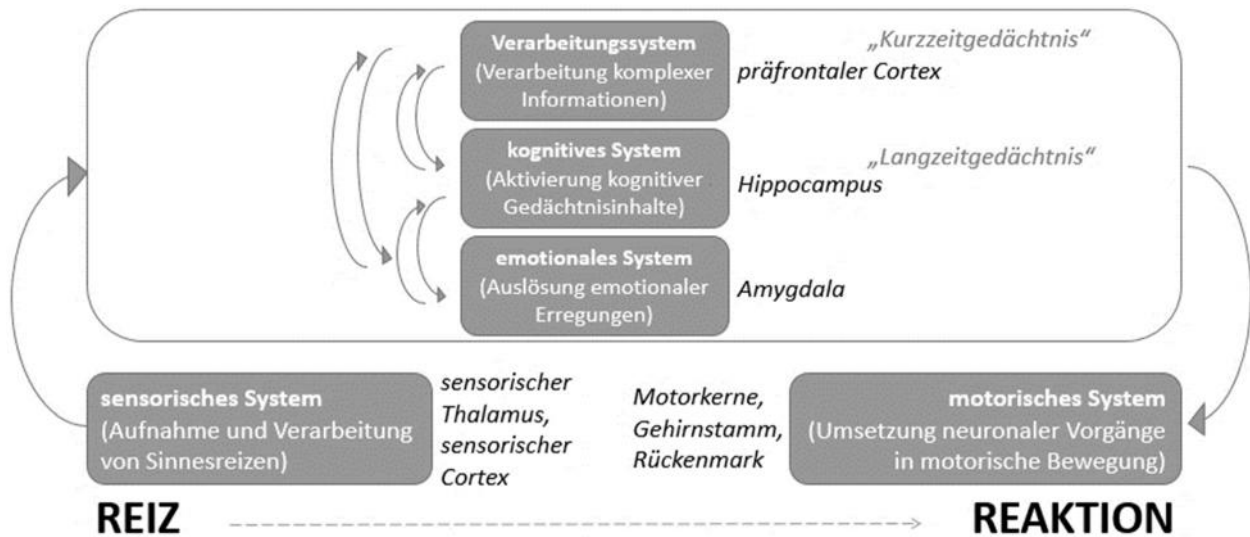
Verarbeitungssystem
(Verarbeitung komplexer Informationen)

„Kurzzeitgedächtnis“

präfrontaler Cortex

kognitives System
(Aktivierung kognitiver Gedächtnisinhalte)

„Langzeitgedächtnis“

Hippocampus

emotionales System
(Auslösung emotionaler Erregungen)

Amygdala

sensorisches System
(Aufnahme und Verarbeitung von Sinnesreizen)

sensorischer Thalamus, sensorischer Cortex

Motorkerne, Gehirnstamm, Rückenmark

motorisches System
(Umsetzung neuronaler Vorgänge in motorische Bewegung)

REIZ

REAKTION